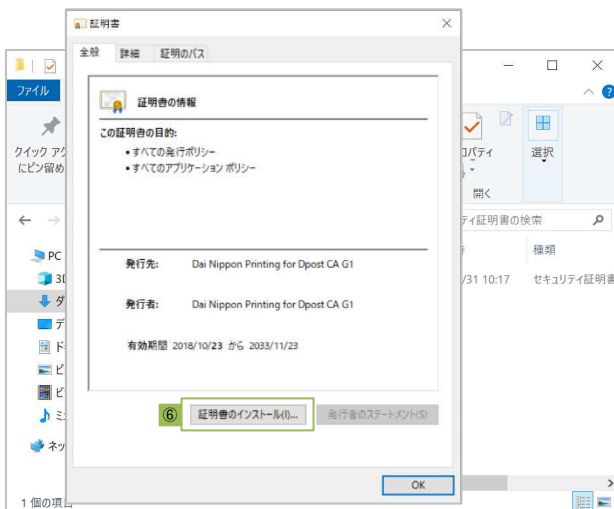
証明書

全般 詳細 証明のパス

証明書の情報

この証明書の目的:

• すべての発行ポリシー
• すべてのアプリケーション ポリシー

発行先: Dai Nippon Printing for Dpost CA G1

発行者: Dai Nippon Printing for Dpost CA G1

有効期間 2018/10/23 から 2033/11/23

⑥ 証明書のインストール(I)... 発行者のステートメント(S)

OK

ファイル

クイック アク
にピン留め

コパティ

開く

選択

ティ証明書の検索

種類

/31 10:17 セキュリティ証明書

PC
3D
ダ
デ
ド
ピ
ビ
ミ
ネッ

1 個の項目